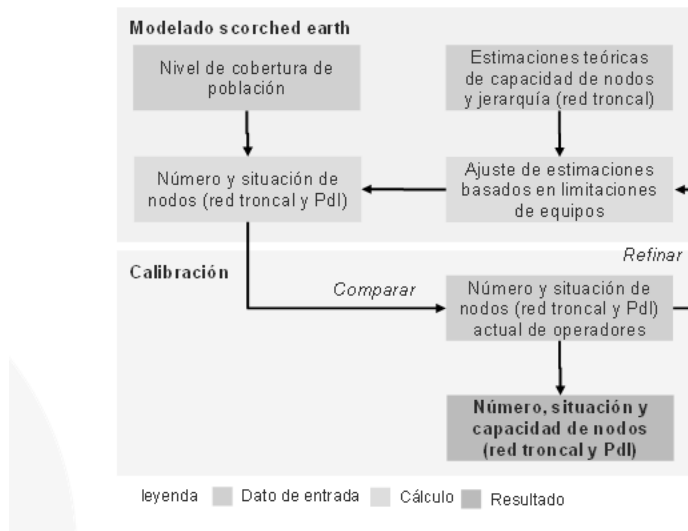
Modelado scorched earth

Nivel de cobertura de población

Estimaciones teóricas de capacidad de nodos y jerarquía (red troncal)

Número y situación de nodos (red troncal y PdI)

Ajuste de estimaciones basados en limitaciones de equipos

Refinar

Calibración

Comparar

Número y situación de nodos (red troncal y PdI) actual de operadores

Número, situación y capacidad de nodos (red troncal y PdI)

leyenda Dato de entrada Cálculo Resultado